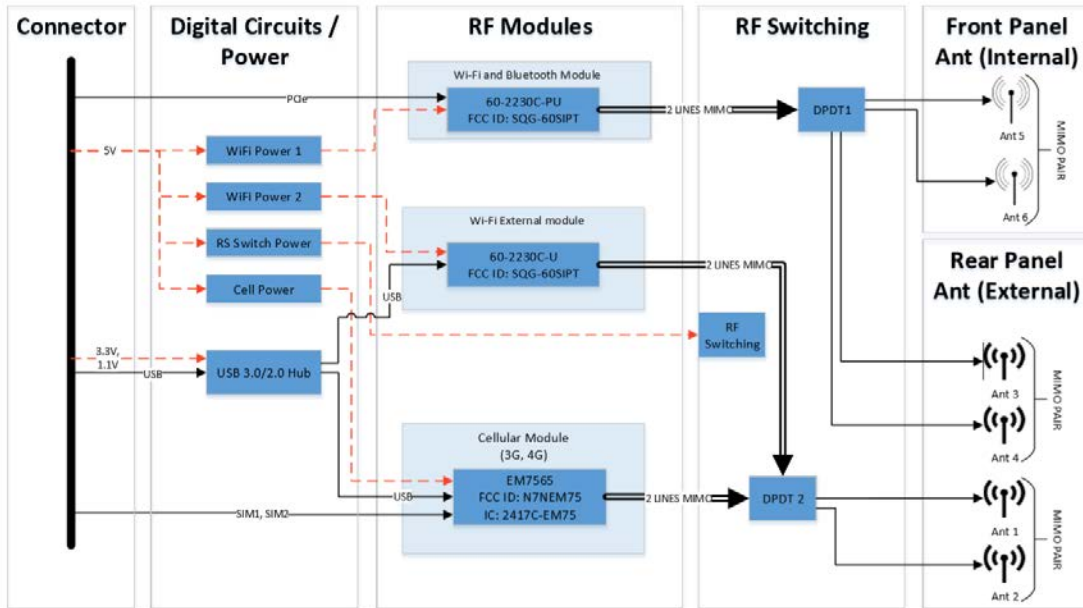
Connector

Digital Circuits / Power

RF Modules

RF Switching

Front Panel Ant (Internal)

Rear Panel Ant (External)

PCIe

Wi-Fi and Bluetooth Module
60-2230C-PU
FCC ID: SQG-60SIPT

2 LINES MIMO

DPDT1

Ant 5

Ant 6

MIMO PAIR

5V

WiFi Power 1

WiFi Power 2

RS Switch Power

Cell Power

Wi-Fi External module
60-2230C-U
FCC ID: SQG-60SIPT

2 LINES MIMO

USB

RF Switching

3.3V, 1.1V

USB

USB 3.0/2.0 Hub

Ant 3

Ant 4

MIMO PAIR

Cellular Module (3G, 4G)
EM7565
FCC ID: N7NEM75
IC: 2417C-EM75

USB

SIM1, SIM2

2 LINES MIMO

DPDT 2

Ant 1

Ant 2

MIMO PAIR